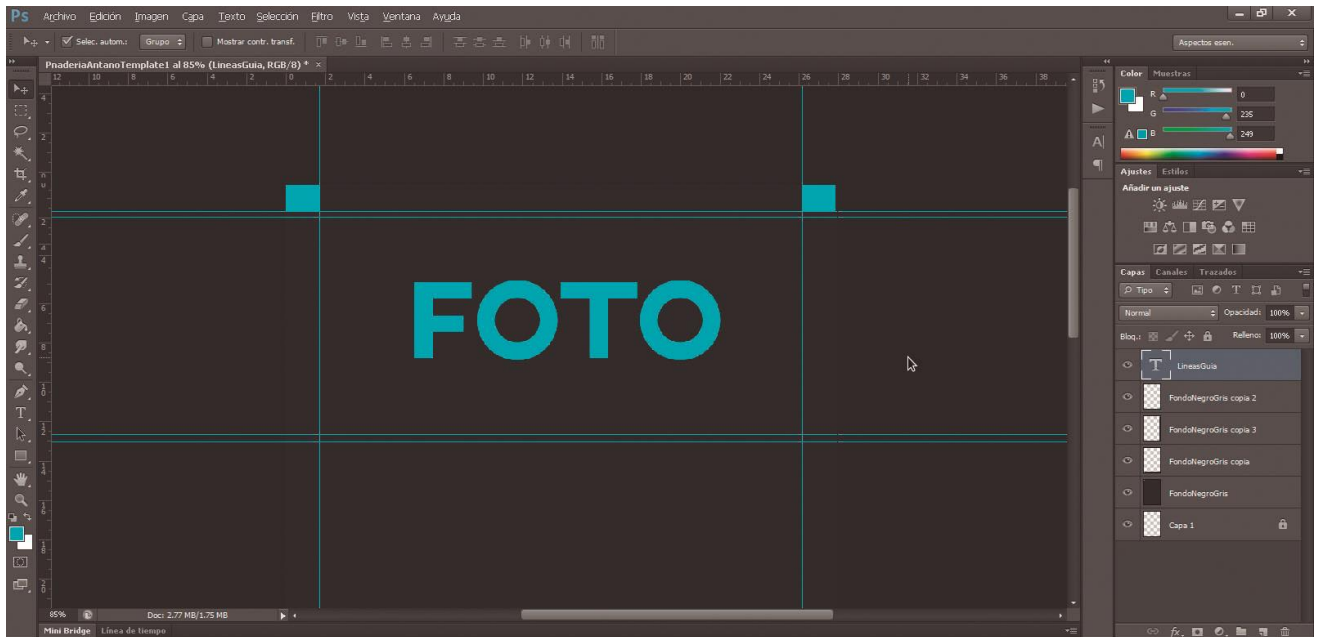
Ps Archivo Edición Imagen Capa Texto Selección Filtro Vista Ventana Ayuda

Selec. autom.: Grupo Mostrar contr. transf.

Aspectos esen.

PnaderiaAntanoTemplate1 al 85% (LineasGuia, RGB/8) * ×

12 10 8 6 4 2 0 2 4 6 8 10 12 14 16 18 20 22 24 26 28 30 32 34 36 38

FOTO

85% Doc: 2.77 MB/1.75 MB

Mini Bridge Línea de tiempo

Color Muestras

R 0
G 235
B 249

Ajustes Estilos

Añadir un ajuste

Capas Canales Trazados

Tipo

Normal Opacidad: 100%

Bloq.: Relleno: 100%

LineasGuia

FondoNegroGris copia 2

FondoNegroGris copia 3

FondoNegroGris copia

FondoNegroGris

Capa 1